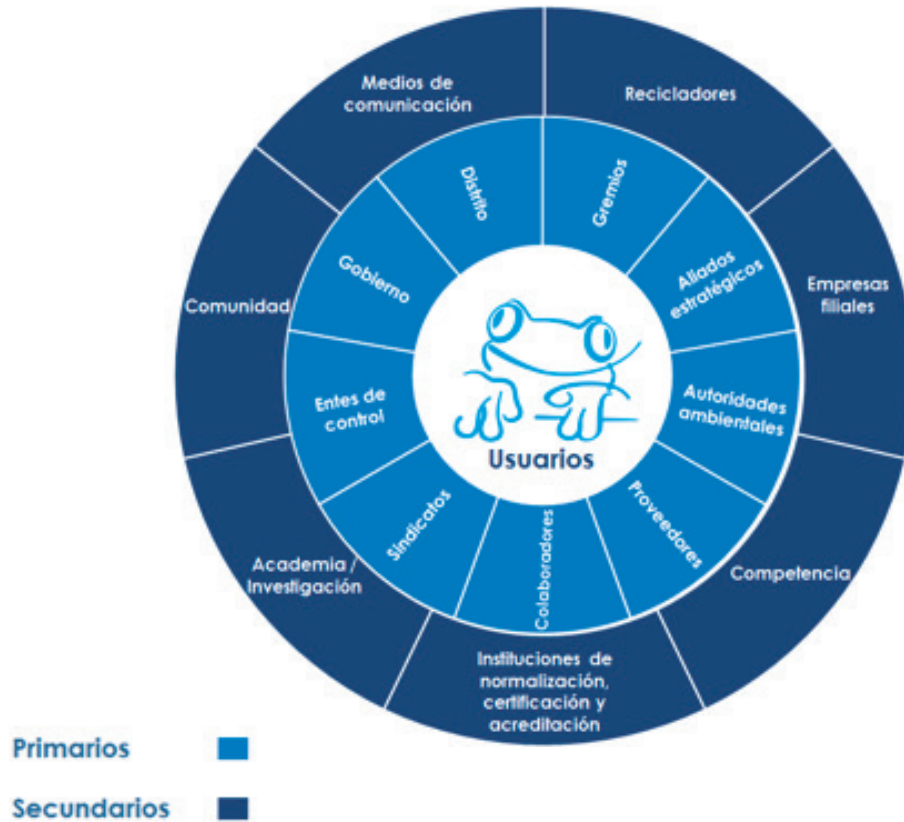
Medios de comunicación

Recicladores

Empresas filiales

Competencia

Instituciones de normalización, certificación y acreditación

Academia / Investigación

Comunidad

Distrito

Gremios

Aliados estratégicos

Autoridades ambientales

Proveedores

Colaboradores

Sindicatos

Entes de control

Gobierno

Usuarios

Primarios

Secundarios